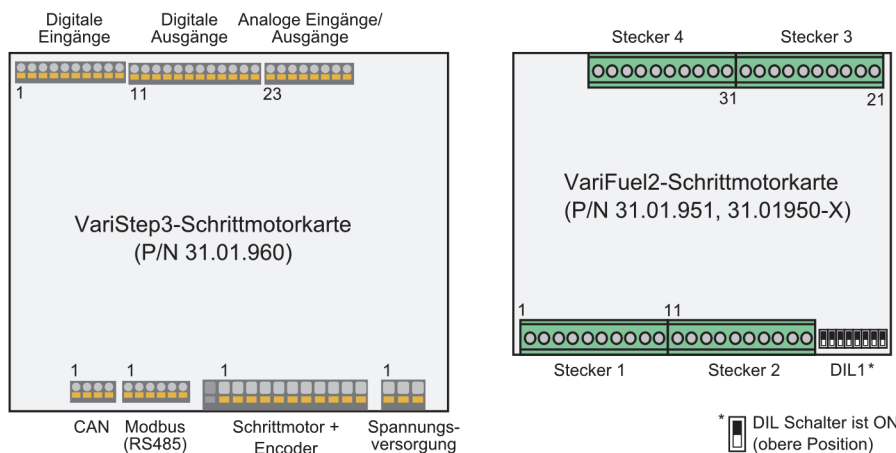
Digitale Eingänge

Digitale Ausgänge

Analoge Eingänge/ Ausgänge

1

11

23

VariStep3-Schrittmotorkarte
(P/N 31.01.960)

1

1

1

1

CAN

Modbus (RS485)

Schrittmotor + Encoder

Spannungsversorgung

Stecker 4

Stecker 3

31

21

VariFuel2-Schrittmotorkarte
(P/N 31.01.951, 31.01950-X)

1

11

Stecker 1

Stecker 2

DIL1*

* DIL Schalter ist ON (obere Position)